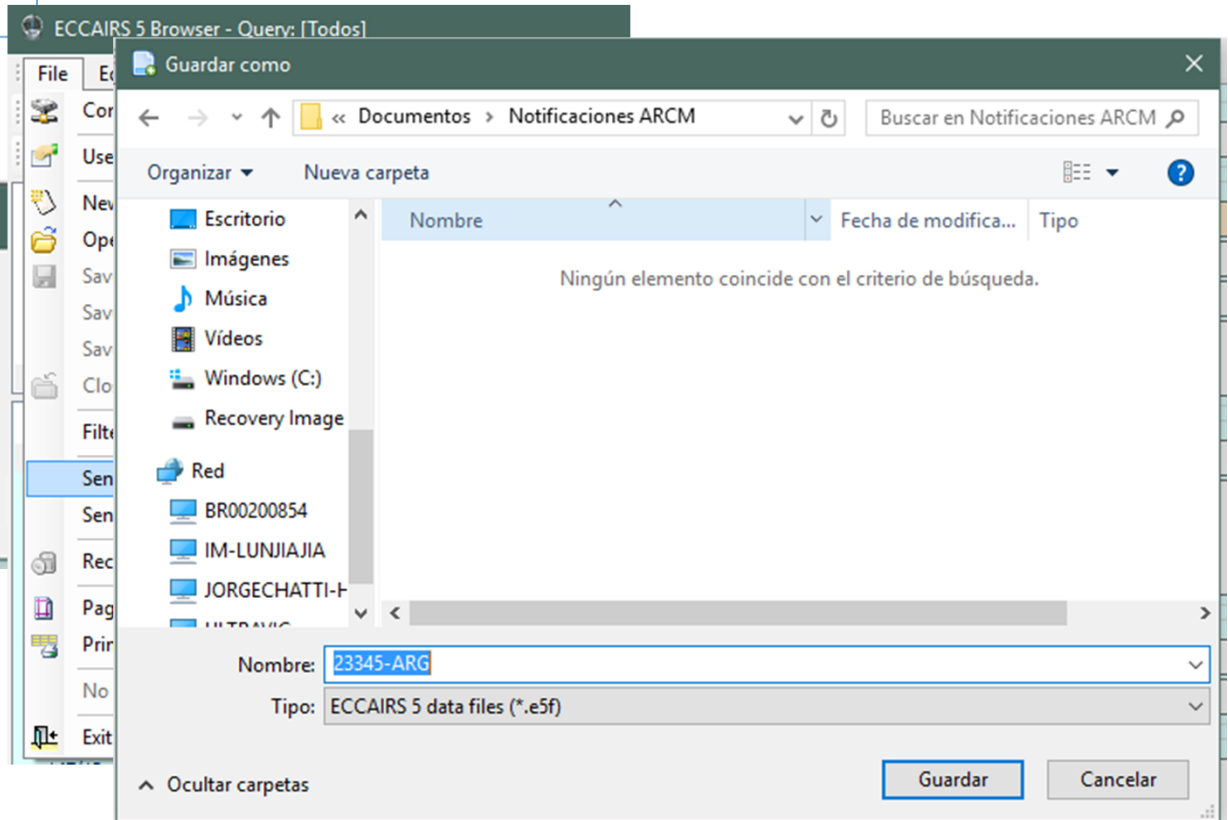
ECCAIRS 5 Browser - Query: [Todos]

File Ec

Cor
Use
Nev
Ope
Sav
Sav
Sav
Clo
Filte
Sen
Sen
Rec
Pag
Prir
No
Exit

Guardar como

« Documentos › Notificaciones ARCM

Buscar en Notificaciones ARCM

Organizar ▾ Nueva carpeta

Escritorio
Imágenes
Música
Vídeos
Windows (C:)
Recovery Image
Red
BR00200854
IM-LUNJIAJIA
JORGECHATTI-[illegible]
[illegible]

Nombre | Fecha de modifica... | Tipo

Ningún elemento coincide con el criterio de búsqueda.

Nombre: 23345-ARG
Tipo: ECCAIRS 5 data files (*.e5f)

Ocultar carpetas

Guardar Cancelar